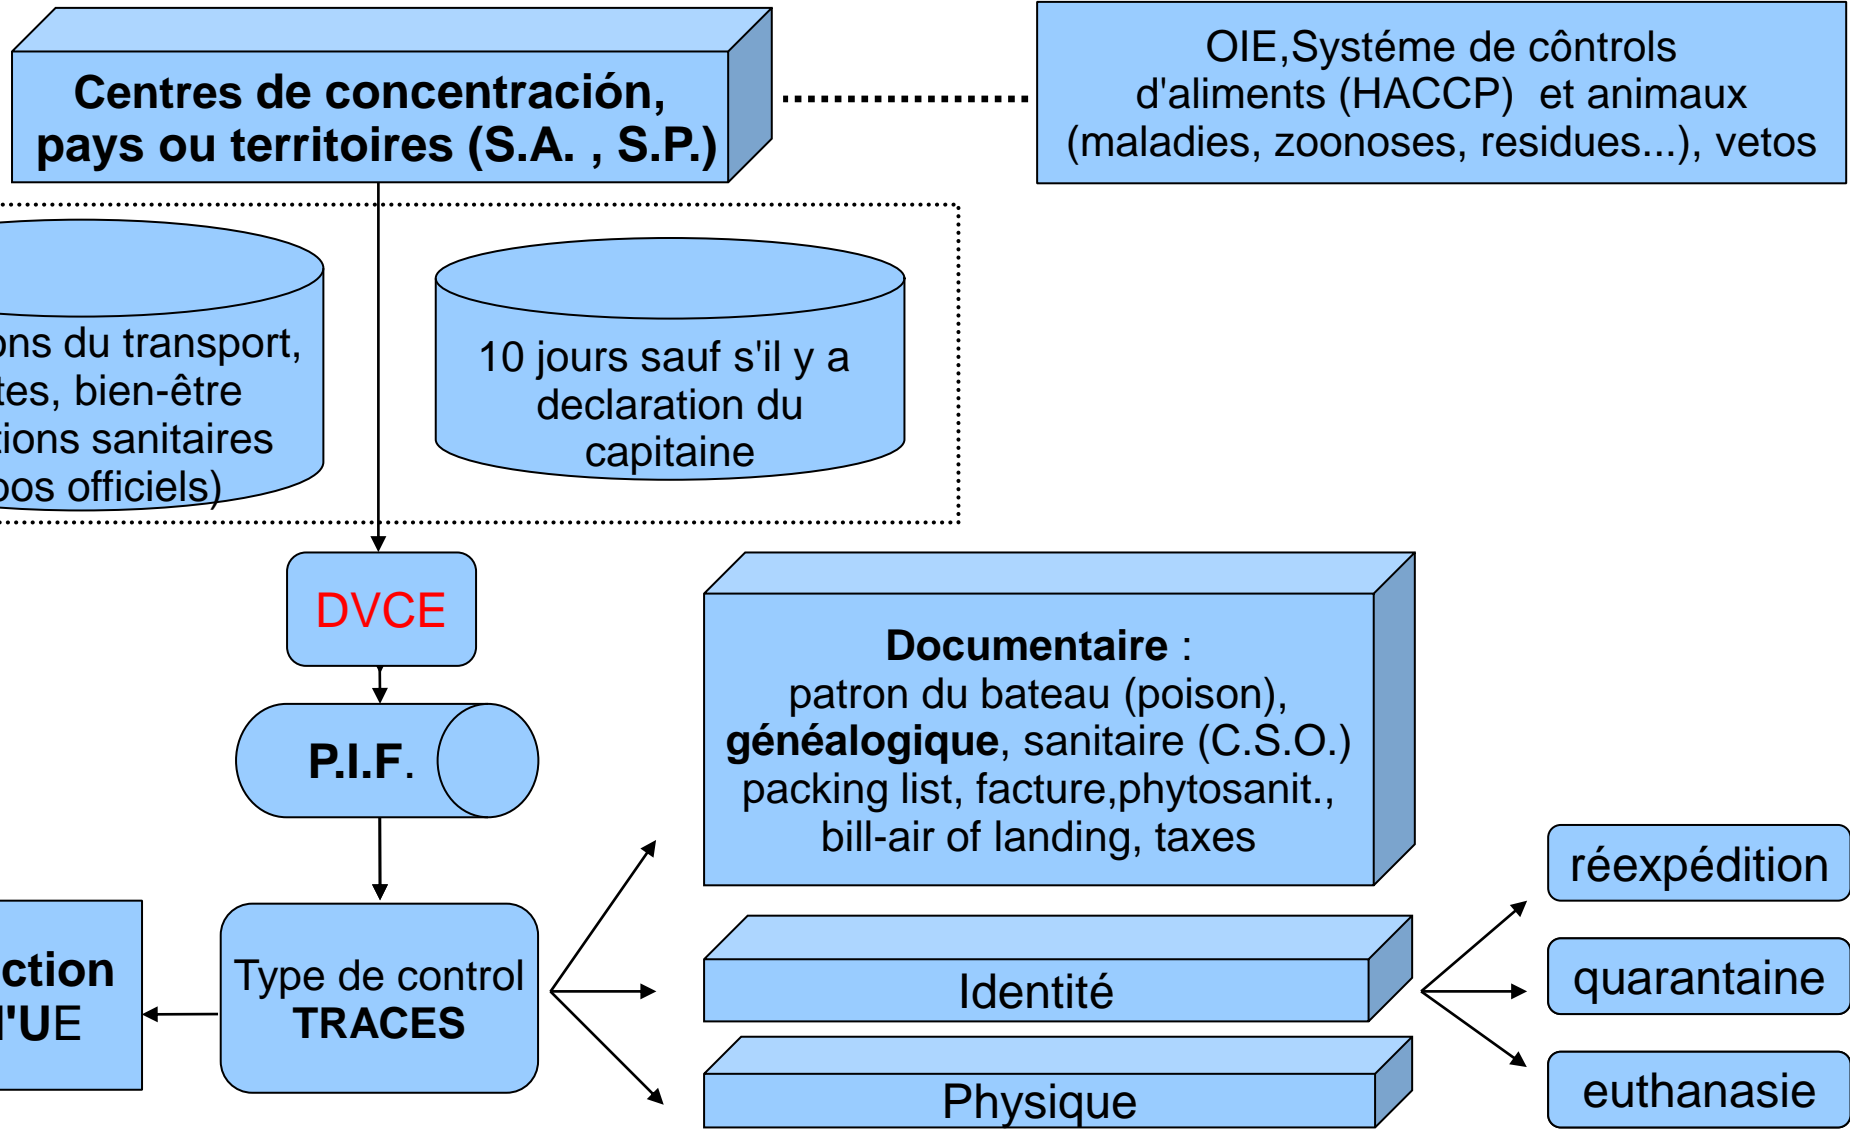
Centres de concentración, pays ou territoires (S.A. , S.P.)

OIE,Systéme de côntrols d'aliments (HACCP) et animaux (maladies, zoonoses, residues...), vetos

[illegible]ns du transport, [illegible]tes, bien-être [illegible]tions sanitaires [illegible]os officiels)

10 jours sauf s'il y a declaration du capitaine

DVCE

P.I.F.

Documentaire : patron du bateau (poison), généalogique, sanitaire (C.S.O.) packing list, facture,phytosanit., bill-air of landing, taxes

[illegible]ction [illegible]l'UE

Type de control TRACES

Identité

Physique

réexpédition

quarantaine

euthanasie